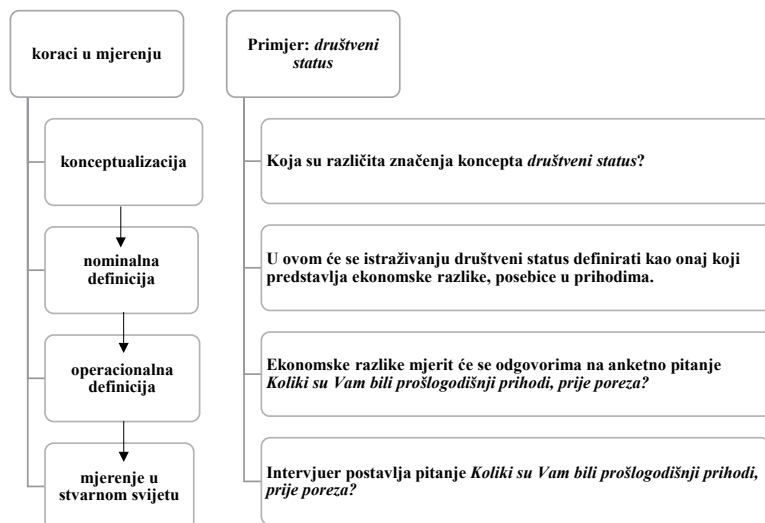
koraci u mjerenju

konceptualizacija

nominalna definicija

operacionalna definicija

mjerenje u stvarnom svijetu

Primjer: *društveni status*

Koja su različita značenja koncepta *društveni status*?

U ovom će se istraživanju društveni status definirati kao onaj koji predstavlja ekonomske razlike, posebice u prihodima.

Ekonomske razlike mjerit će se odgovorima na anketno pitanje *Koliki su Vam bili prošlogodišnji prihodi, prije poreza?*

Intervjuer postavlja pitanje *Koliki su Vam bili prošlogodišnji prihodi, prije poreza?*